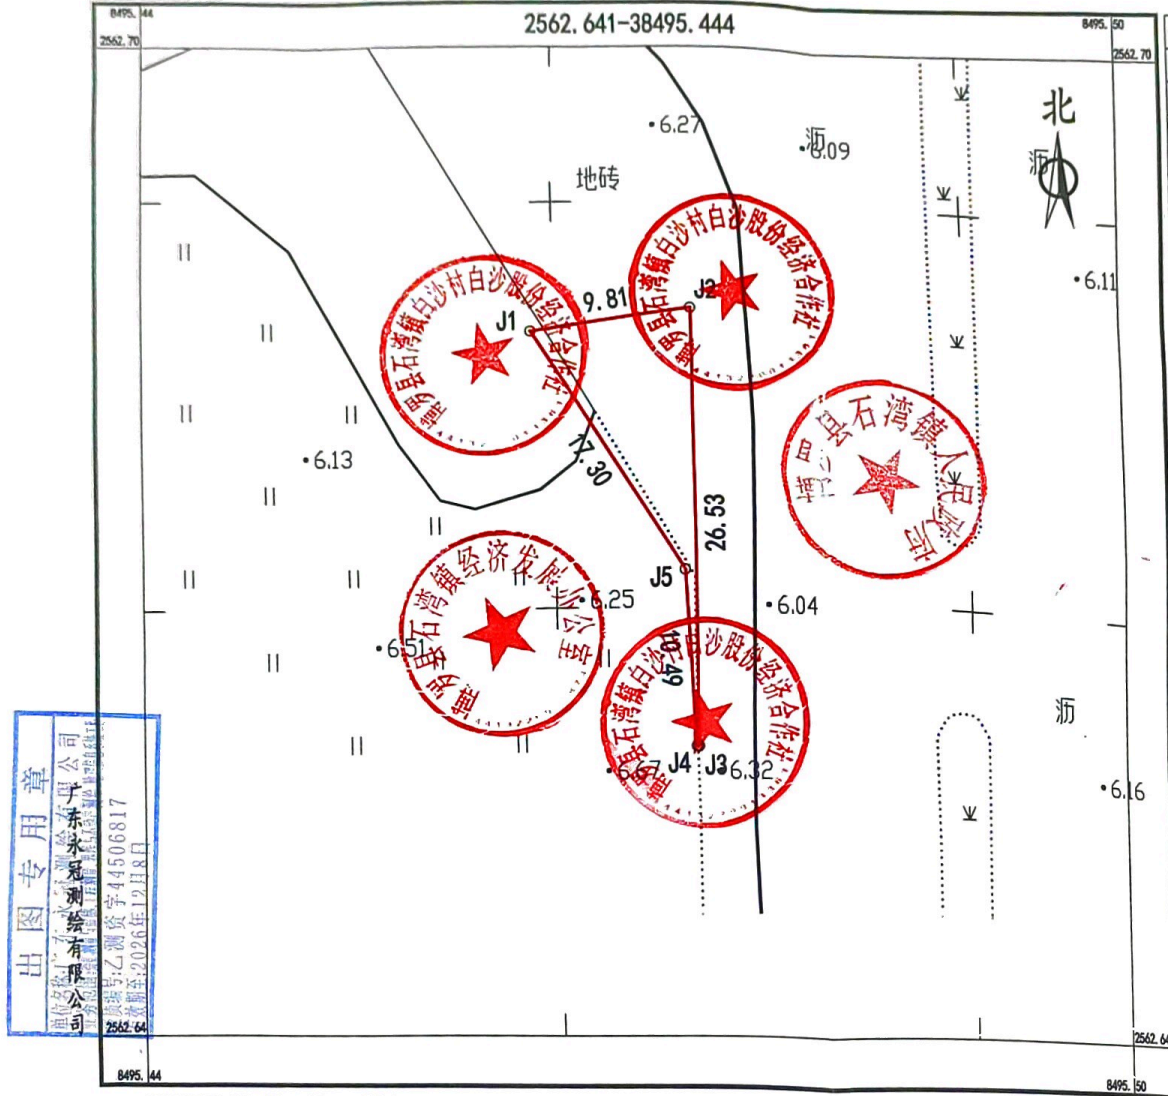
8495.44
2562.70
2562.641-38495.444
8495.50
2562.70

北
•6.27
沥
•6.09
地砖
沥
•6.11
J1
9.81
J2
惠阳县石湾镇白沙村白沙股份经济合作社
惠阳县石湾镇白沙村白沙股份经济合作社
惠阳县石湾镇人民政府
17.30
26.53
•6.13
J5
惠阳县石湾镇经济发展总公司
•6.25
•6.04
•6.51
10.49
惠阳县石湾镇白沙股份经济合作社
沥
J4
J3
•6.67
6.32
•6.16

出图专用章
单位名称：广东永冠测绘有限公司
业务范围：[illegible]
资质证号：乙测资字44506817
有效期至：2026年12月8日
广东永冠测绘有限公司

2562.64
8495.44
2562.64
8495.50